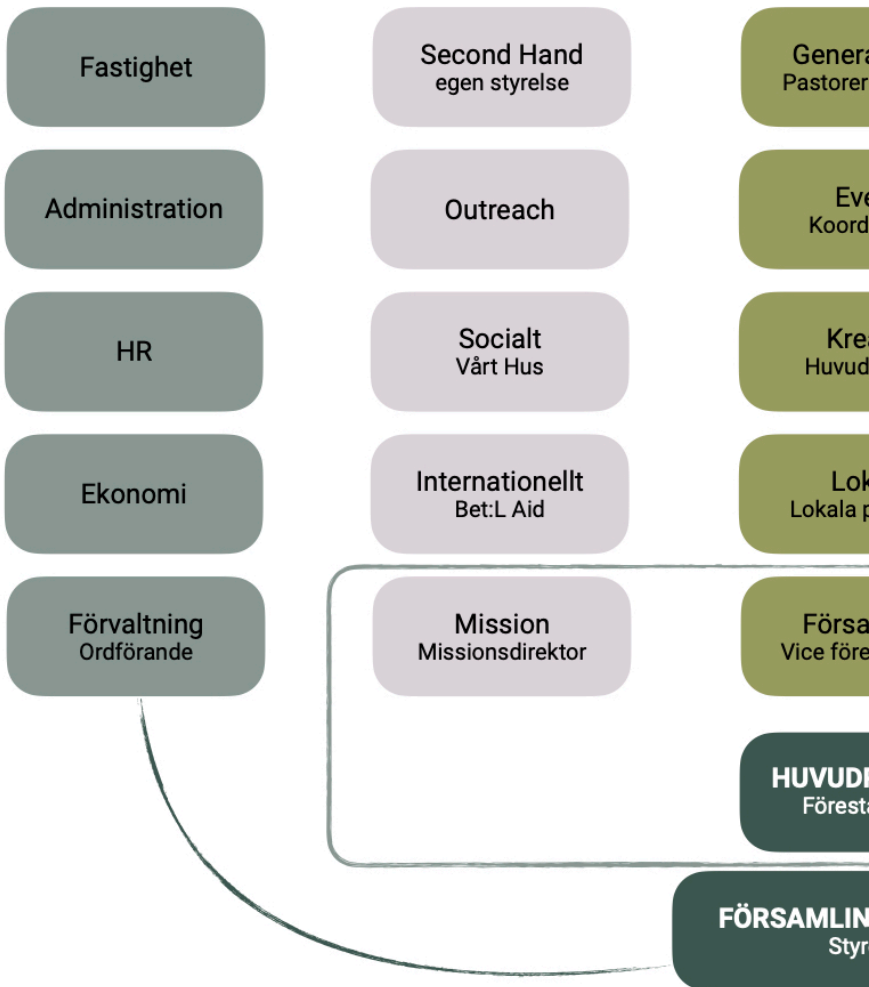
Fastighet

Second Hand
egen styrelse

Genera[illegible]
Pastorer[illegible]

Administration

Outreach

Eve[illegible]
Koord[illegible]

HR

Socialt
Vårt Hus

Kre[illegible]
Huvud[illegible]

Ekonomi

Internationellt
Bet:L Aid

Lok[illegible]
Lokala p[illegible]

Förvaltning
Ordförande

Mission
Missionsdirektor

Försa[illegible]
Vice före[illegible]

HUVUD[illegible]
Föresta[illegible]

FÖRSAMLIN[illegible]
Styr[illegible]